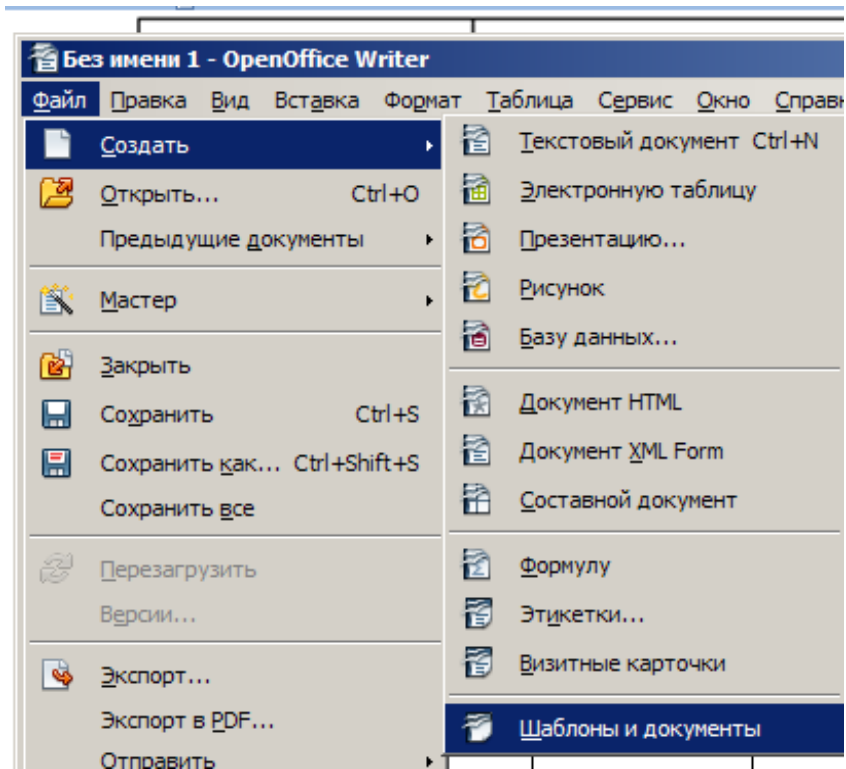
Без имени 1 - OpenOffice Writer

Файл Правка Вид Вставка Формат Таблица Сервис Окно Справк

Создать
Открыть... Ctrl+O
Предыдущие документы
Мастер
Закрыть
Сохранить Ctrl+S
Сохранить как... Ctrl+Shift+S
Сохранить все
Перезагрузить
Версии...
Экспорт...
Экспорт в PDF...
Отправить

Текстовый документ Ctrl+N
Электронную таблицу
Презентацию...
Рисунок
Базу данных...
Документ HTML
Документ XML Form
Составной документ
Формулу
Этикетки...
Визитные карточки
Шаблоны и документы